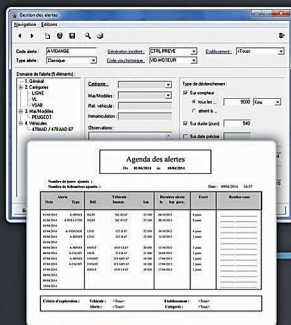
Gestion des alertes

Navigation Editions

Code alerte : A VIDANGE

Génération incident : CTRL PRIVE

Etablissement : <Tous>

Type alerte : Classique

Code type intervention : VID MOTEUR

Domaine de l'alerte (1 élément) :

1. Général

2. Catégories

LIGNE

VL

VSAB

3. Modèles

PEUGEOT

4. Véhicules

478AAD / 478 AAD 67

Catégorie :

Mar./Modèles :

Réf. véhicule :

Immatriculation :

Observations :

Type de déclenchement :

Sur compteur

tous les 9000 Kms

atteint à

Sur durée (jours) 540

Sur date précise

Agenda des alertes

Du 01/04/2014 au 09/04/2014

Nombre de jours ajoutés :

Nombre de Kilomètres ajoutés :

Date : 09/04/2014 16:37

| Date | Alerte | Type | Réf. | Véhicule Immat. | km | Dernière alerte le / km | Ecart | Bordereaux |
|---|---|---|---|---|---|---|---|---|
| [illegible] | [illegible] | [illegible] | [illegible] | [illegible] | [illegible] | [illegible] | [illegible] | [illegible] |

Critère d'exploitation : Véhicule : <Tous> Etablissement : <Tous>

Alerte : <Tous> Catégorie : <Tous>